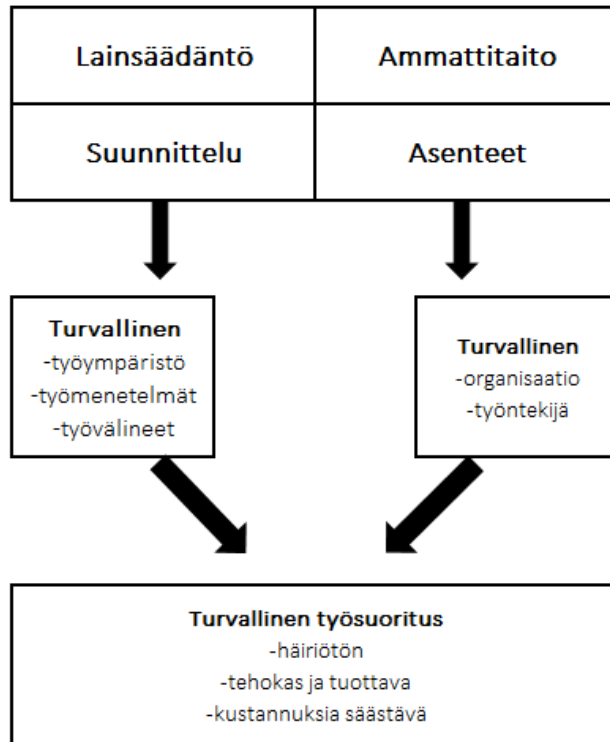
| Lainsäädäntö | Ammattitaito |
|---|---|
| Suunnittelu | Asenteet |

**Turvallinen**
-työympäristö
-työmenetelmät
-työvälineet

**Turvallinen**
-organisaatio
-työntekijä

**Turvallinen työsuoritus**
-häiriötön
-tehokas ja tuottava
-kustannuksia säästävä